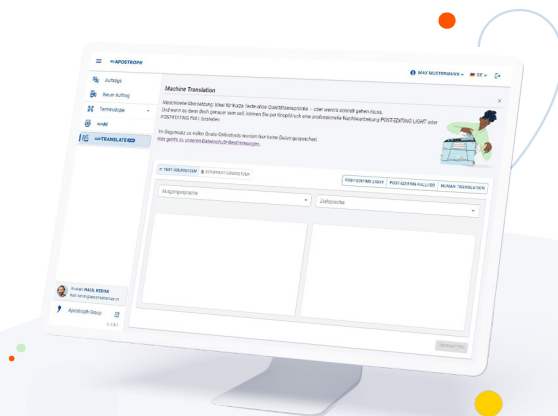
≡ APOSTROPH

MAX MUSTERMANN DE

Aufträge

Neuer Auftrag

Terminologie

myAI

myTRANSLATE

Machine Translation

Maschinelle Übersetzung: Ideal für kurze Texte ohne Qualitätsansprüche – oder wenn's schnell gehen muss. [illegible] POSTEDITING FULL bestellen.

Im Gegensatz zu vielen Gratis-Onlinetools werden hier keine Daten gespeichert. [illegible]

TEXT ÜBERSETZEN

DOKUMENT ÜBERSETZEN

POSTEDITING LIGHT

POSTEDITING FULL (ISO)

HUMAN TRANSLATION

Ausgangssprache

Zielsprache

Kontakt MAUL KOENIG

Apostroph Group

V 1.8.7

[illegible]